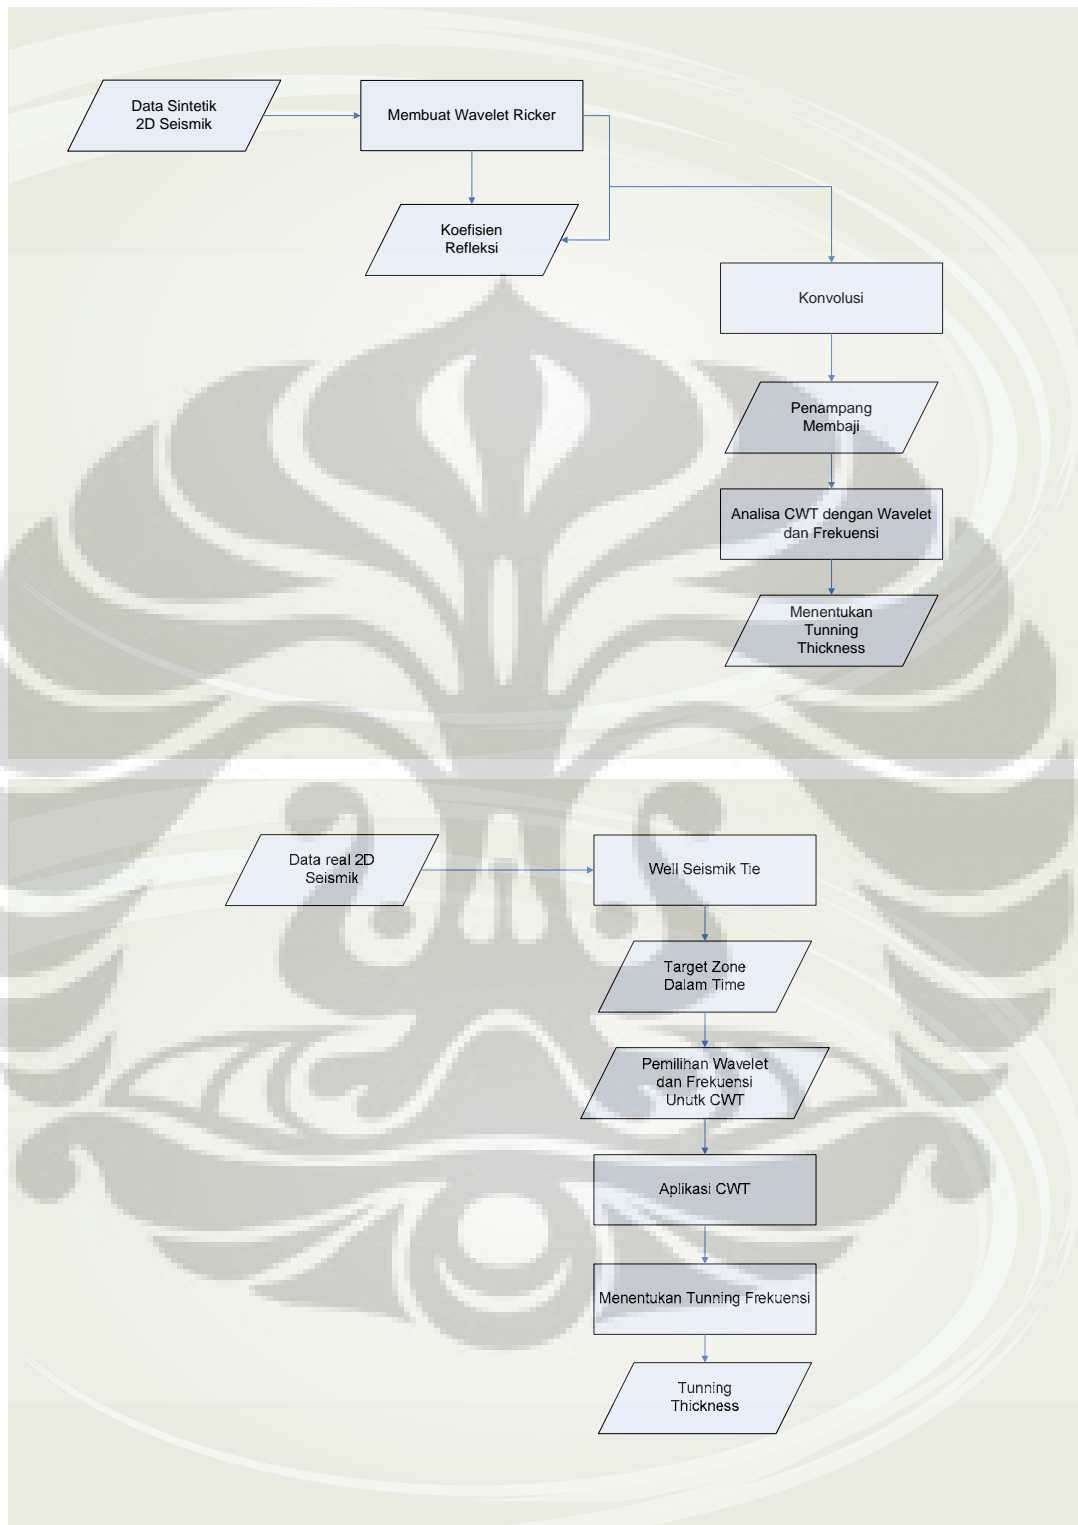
Data Sintetik 2D Seismik

Membuat Wavelet Ricker

Koefisien Refleksi

Konvolusi

Penampang Membaji

Analisa CWT dengan Wavelet dan Frekuensi

Menentukan Tunning Thickness

Data real 2D Seismik

Well Seismik Tie

Target Zone Dalam Time

Pemilihan Wavelet dan Frekuensi Unutk CWT

Aplikasi CWT

Menentukan Tunning Frekuensi

Tunning Thickness